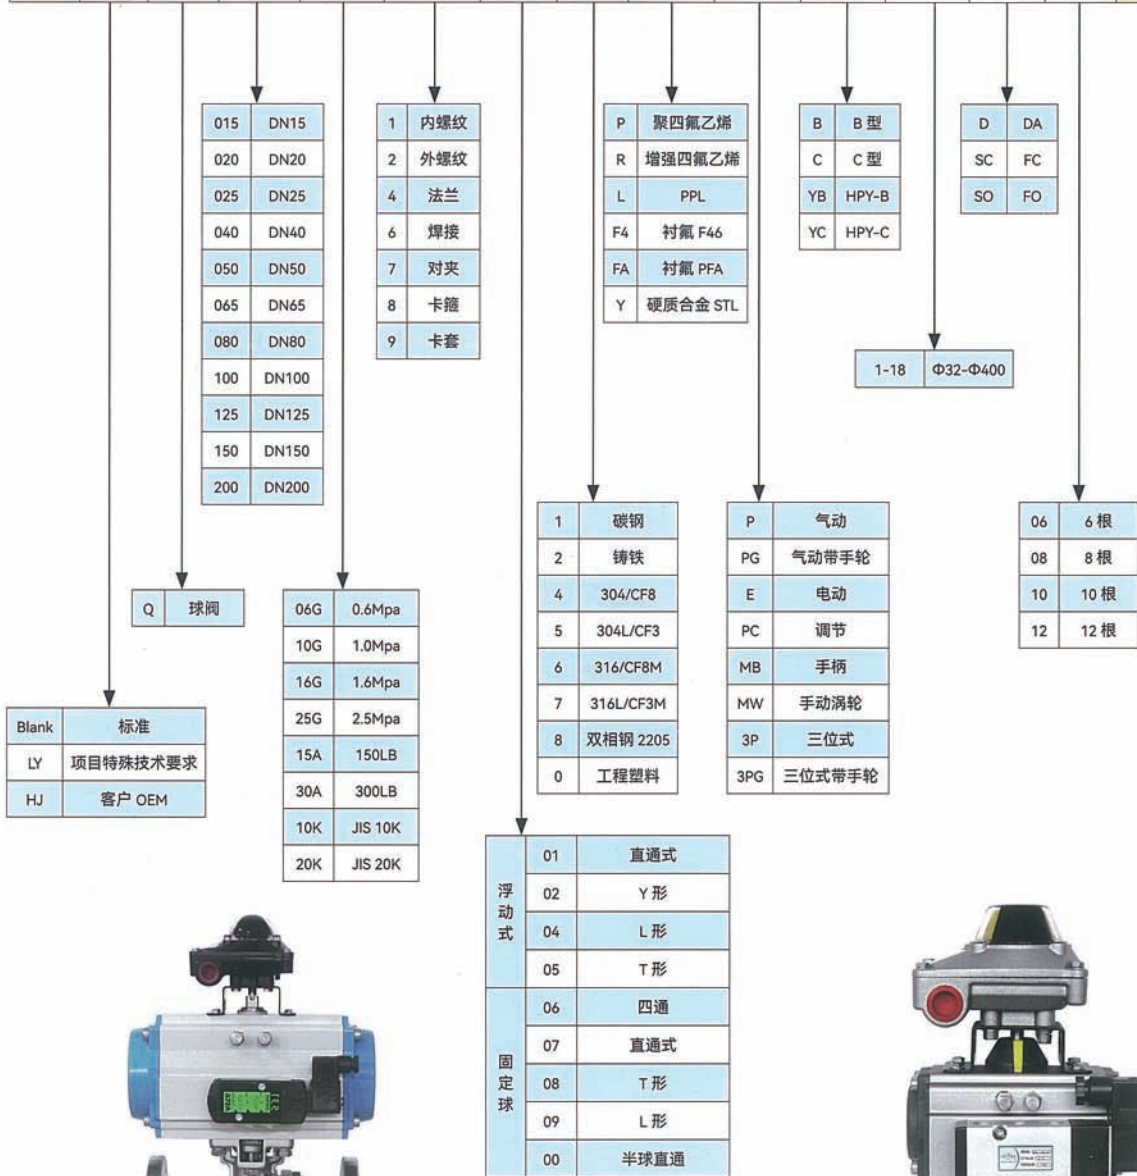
| 015 | DN15 |
|---|---|
| 020 | DN20 |
| 025 | DN25 |
| 040 | DN40 |
| 050 | DN50 |
| 065 | DN65 |
| 080 | DN80 |
| 100 | DN100 |
| 125 | DN125 |
| 150 | DN150 |
| 200 | DN200 |

| 1 | 内螺纹 |
|---|---|
| 2 | 外螺纹 |
| 4 | 法兰 |
| 6 | 焊接 |
| 7 | 对夹 |
| 8 | 卡箍 |
| 9 | 卡套 |

| P | 聚四氟乙烯 |
|---|---|
| R | 增强四氟乙烯 |
| L | PPL |
| F4 | 衬氟 F46 |
| FA | 衬氟 PFA |
| Y | 硬质合金 STL |

| B | B 型 |
|---|---|
| C | C 型 |
| YB | HPY-B |
| YC | HPY-C |

| D | DA |
|---|---|
| SC | FC |
| SO | FO |

| 1-18 | Φ32-Φ400 |
|---|---|

| 1 | 碳钢 |
|---|---|
| 2 | 铸铁 |
| 4 | 304/CF8 |
| 5 | 304L/CF3 |
| 6 | 316/CF8M |
| 7 | 316L/CF3M |
| 8 | 双相钢 2205 |
| 0 | 工程塑料 |

| P | 气动 |
|---|---|
| PG | 气动带手轮 |
| E | 电动 |
| PC | 调节 |
| MB | 手柄 |
| MW | 手动涡轮 |
| 3P | 三位式 |
| 3PG | 三位式带手轮 |

| 06 | 6 根 |
|---|---|
| 08 | 8 根 |
| 10 | 10 根 |
| 12 | 12 根 |

| Q | 球阀 |
|---|---|

| 06G | 0.6Mpa |
|---|---|
| 10G | 1.0Mpa |
| 16G | 1.6Mpa |
| 25G | 2.5Mpa |
| 15A | 150LB |
| 30A | 300LB |
| 10K | JIS 10K |
| 20K | JIS 20K |

| Blank | 标准 |
|---|---|
| LY | 项目特殊技术要求 |
| HJ | 客户 OEM |

| 浮动式 | 01 | 直通式 |
|---|---|---|
| | 02 | Y 形 |
| | 04 | L 形 |
| | 05 | T 形 |
| 固定球 | 06 | 四通 |
| | 07 | 直通式 |
| | 08 | T 形 |
| | 09 | L 形 |
| | 00 | 半球直通 |